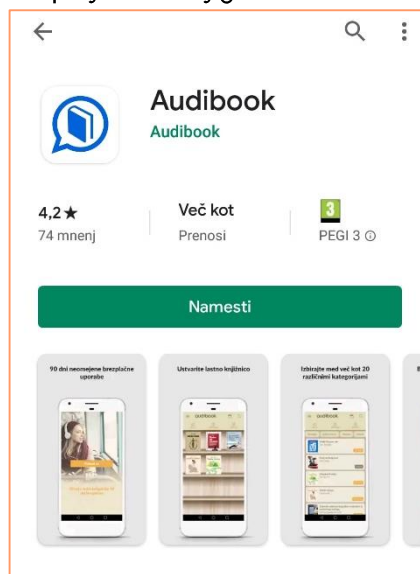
Audibook
Audibook

4,2 ★
74 mnenj

Več kot
Prenosi

3
PEGI 3 ⓘ

Namesti

90 dni neomejene brezplačne uporabe

Ustvarite lastno knjižnico

Izbirajte med več kot 20 različnimi kategorijami

audibook

audibook